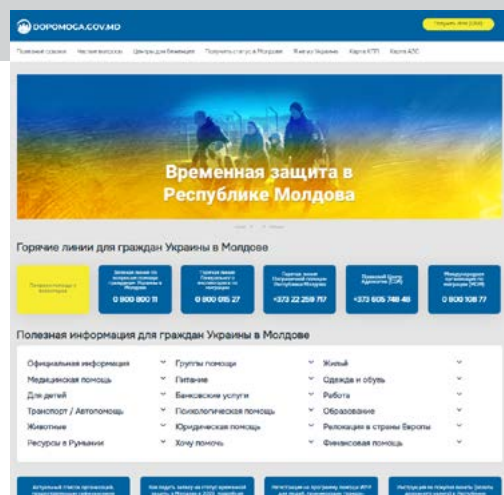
DOPOMOGA.GOV.MD

Полезные ссылки Частые вопросы Центры для беженцев Получить статус в Молдове Жить в Украине Карта КПП Карта АЗС

Временная защита в Республике Молдова

Горячие линии для граждан Украины в Молдове

0 800 800 11

0 800 015 27

+373 22 259 717

+373 605 748 48

0 800 108 77

Полезная информация для граждан Украины в Молдове

Официальная информация
Медицинская помощь
Для детей
Транспорт / Автопомощь
Животные
Ресурсы в Румынии

Группы помощи
Питание
Банковские услуги
Психологическая помощь
Юридическая помощь
Хочу помочь

Жильё
Одежда и обувь
Работа
Образование
Релокация в страны Европы
Финансовая помощь